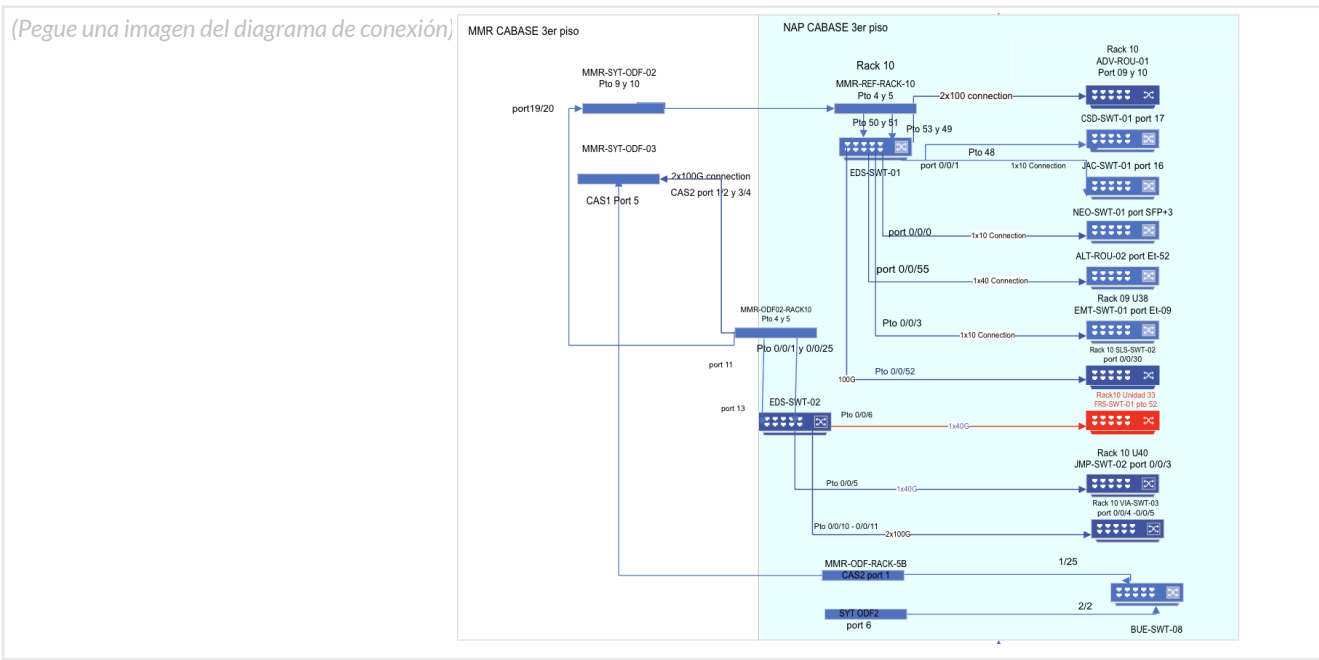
(Pegue una imagen del diagrama de conexión)

MMR CABASE 3er piso

NAP CABASE 3er piso

MMR-SYT-ODF-02
Pto 9 y 10

port19/20

MMR-SYT-ODF-03

2x100G connection

CAS2 port 1/2 y 3/4

CAS1 Port 5

Rack 10

MMR-REF-RACK-10
Pto 4 y 5

2x100 connection

Pto 50 y 51

Pto 53 y 49

Pto 48

port 0/0/1

1x10 Connection

EDS-SWT-01

port 0/0/0

1x10 Connection

port 0/0/55

1x40 Connection

Pto 0/0/3

1x10 Connection

Rack 10
ADV-ROU-01
Port 09 y 10

CSD-SWT-01 port 17

JAC-SWT-01 port 16

NEO-SWT-01 port SFP+3

ALT-ROU-02 port Et-52

Rack 09 U38
EMT-SWT-01 port Et-09

Rack 10 SLS-SWT-02
port 0/0/30

MMR-ODF02-RACK10
Pto 4 y 5

Pto 0/0/1 y 0/0/25

port 11

100G

Pto 0/0/52

port 13

EDS-SWT-02

Pto 0/0/6

1x40G

Rack10 Unidad 33
FRS-SWT-01 pto 52

Rack 10 U40
JMP-SWT-02 port 0/0/3

Pto 0/0/5

1x40G

Rack 10 VIA-SWT-03
port 0/0/4 -0/0/5

Pto 0/0/10 - 0/0/11

2x100G

MMR-ODF-RACK-5B
CAS2 port 1

1/25

SYT ODF2
port 6

2/2

BUE-SWT-08